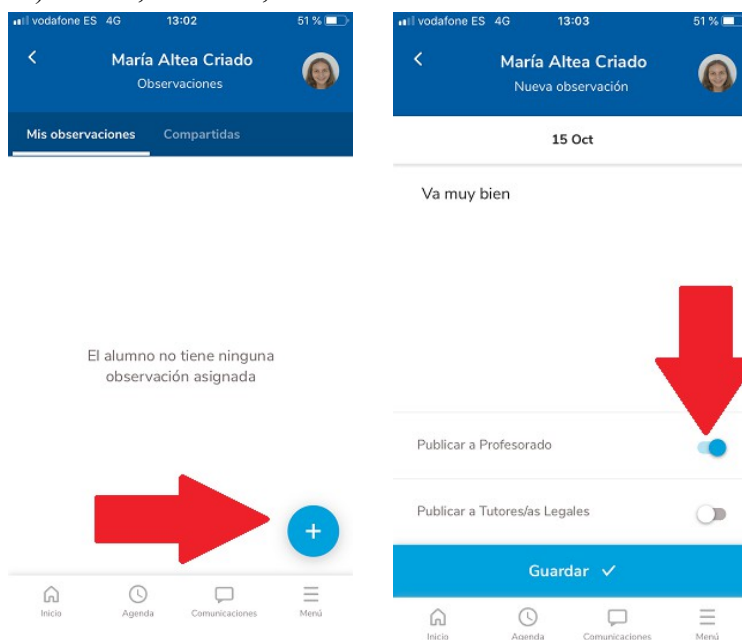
vodafone ES 4G 13:02 51 %

María Altea Criado
Observaciones

Mis observaciones Compartidas

El alumno no tiene ninguna observación asignada

+

Inicio Agenda Comunicaciones Menú

vodafone ES 4G 13:03 51 %

María Altea Criado
Nueva observación

15 Oct

Va muy bien

Publicar a Profesorado

Publicar a Tutores/as Legales

Guardar ✓

Inicio Agenda Comunicaciones Menú